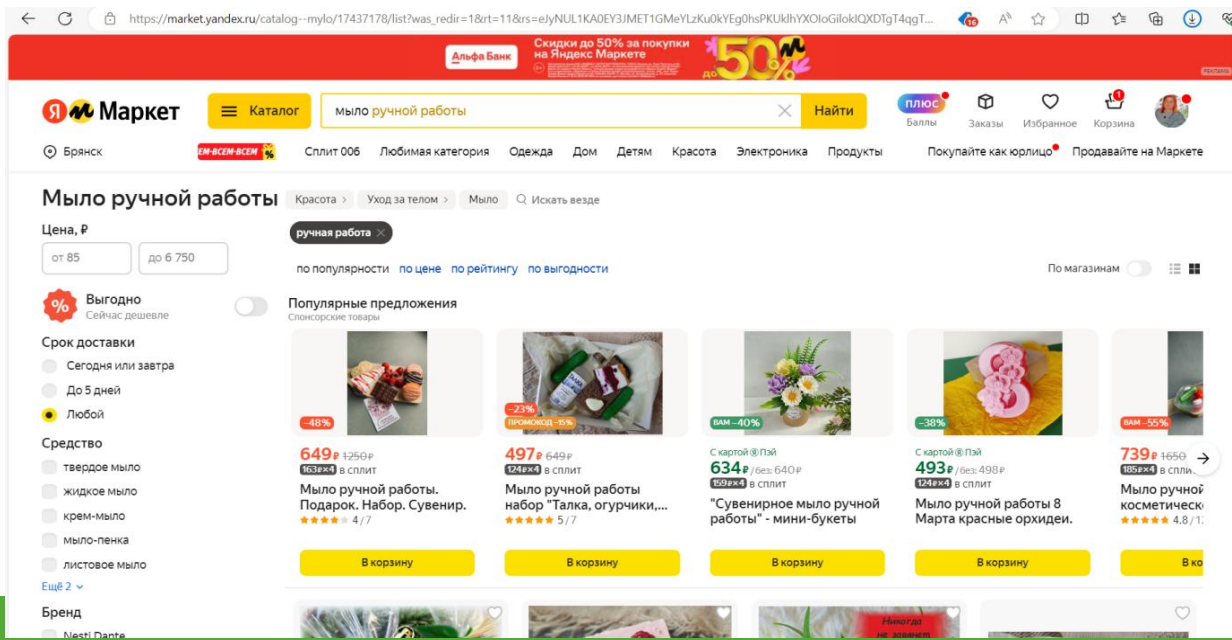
https://market.yandex.ru/catalog--mylo/17437178/list?was_redir=1&rt=11&rs=eJyNUL1KA0EY3JMET1GMeYLzKu0kYEg0hsPKUklhYXOIoGilokIQXDTgT4qgT...

Альфа Банк Скидки до 50% за покупки на Яндекс Маркете до 50%

Я Маркет Каталог мыло ручной работы Найти

плюс Баллы Заказы Избранное Корзина

Брянск ЕМ-ВСЕМ-ВСЕМ Сплит 006 Любимая категория Одежда Дом Детям Красота Электроника Продукты Покупайте как юрлицо Продавайте на Маркете

Мыло ручной работы Красота › Уход за телом › Мыло Искать везде

ручная работа

Цена, ₽

от 85 до 6 750

Выгодно
Сейчас дешевле

Срок доставки
Сегодня или завтра
До 5 дней
Любой

Средство
твердое мыло
жидкое мыло
крем-мыло
мыло-пенка
листовое мыло
Ещё 2

Бренд
Nesti Dante

по популярности по цене по рейтингу по выгодности

По магазинам

Популярные предложения
Спонсорские товары

–48%
649 ₽ 1250 ₽
163₽×4 в сплит
Мыло ручной работы. Подарок. Набор. Сувенир.
4 / 7
В корзину

–23%
ПРОМОКОД –15%
497 ₽ 649 ₽
124₽×4 в сплит
Мыло ручной работы набор "Талка, огурчики,...
5 / 7
В корзину

ВАМ –40%
С картой Пэй
634 ₽ / без 640 ₽
159₽×4 в сплит
"Сувенирное мыло ручной работы" - мини-букеты
В корзину

–38%
С картой Пэй
493 ₽ / без 498 ₽
124₽×4 в сплит
Мыло ручной работы 8 Марта красные орхидеи.
В корзину

ВАМ –55%
739 ₽ 1650
185₽×4 в спли
Мыло ручной косметическ
4.8 / 1
В ко

Никогда не зовнет